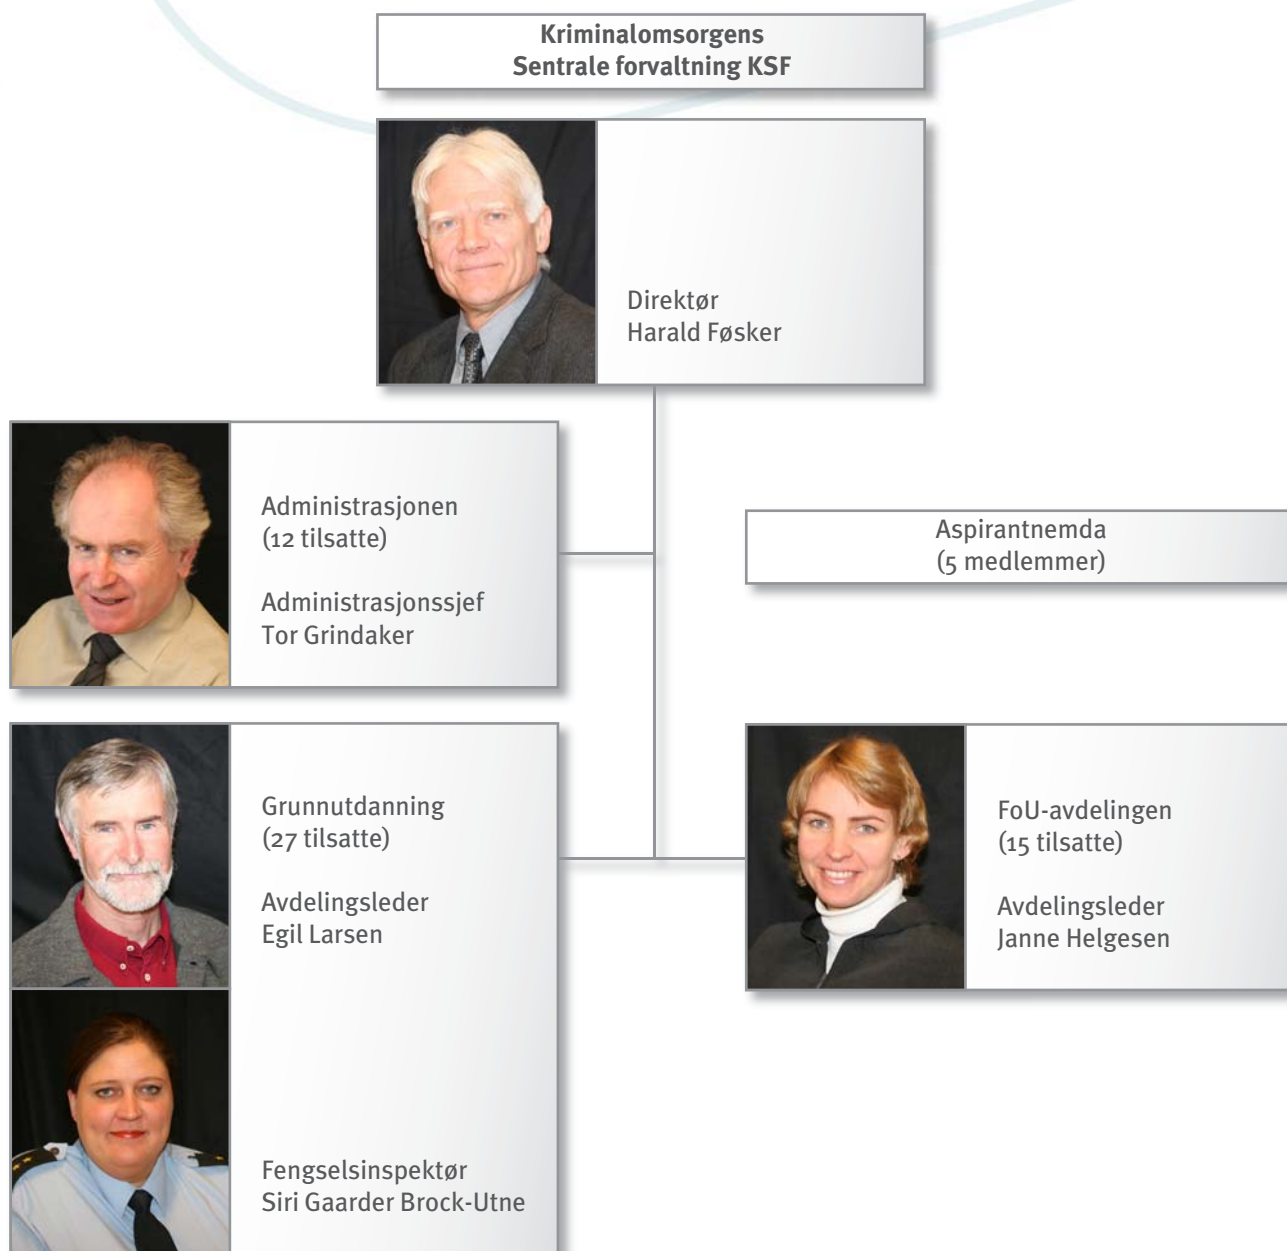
**Kriminalomsorgens Sentrale forvaltning KSF**

Direktør
Harald Føsker

Administrasjonen
(12 tilsatte)

Administrasjonssjef
Tor Grindaker

Aspirantnemda
(5 medlemmer)

Grunnutdanning
(27 tilsatte)

Avdelingsleder
Egil Larsen

FoU-avdelingen
(15 tilsatte)

Avdelingsleder
Janne Helgesen

Fengselsinspektør
Siri Gaarder Brock-Utne